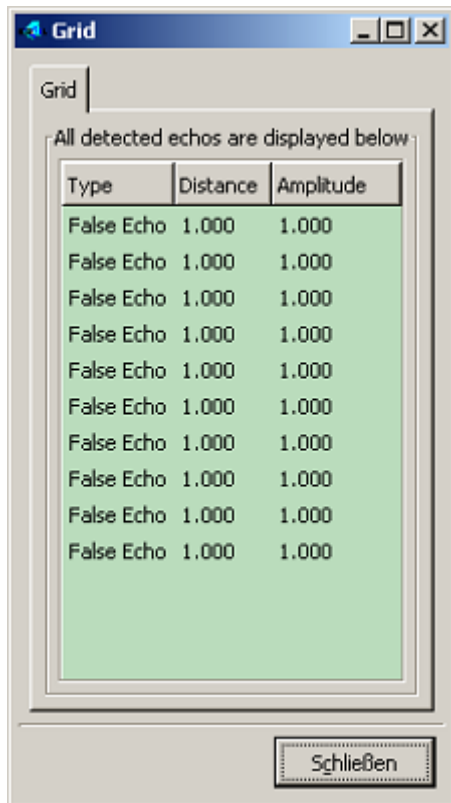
Grid

Grid

All detected echos are displayed below

| Type | Distance | Amplitude |
|---|---|---|
| False Echo | 1.000 | 1.000 |
| False Echo | 1.000 | 1.000 |
| False Echo | 1.000 | 1.000 |
| False Echo | 1.000 | 1.000 |
| False Echo | 1.000 | 1.000 |
| False Echo | 1.000 | 1.000 |
| False Echo | 1.000 | 1.000 |
| False Echo | 1.000 | 1.000 |
| False Echo | 1.000 | 1.000 |
| False Echo | 1.000 | 1.000 |

Schließen